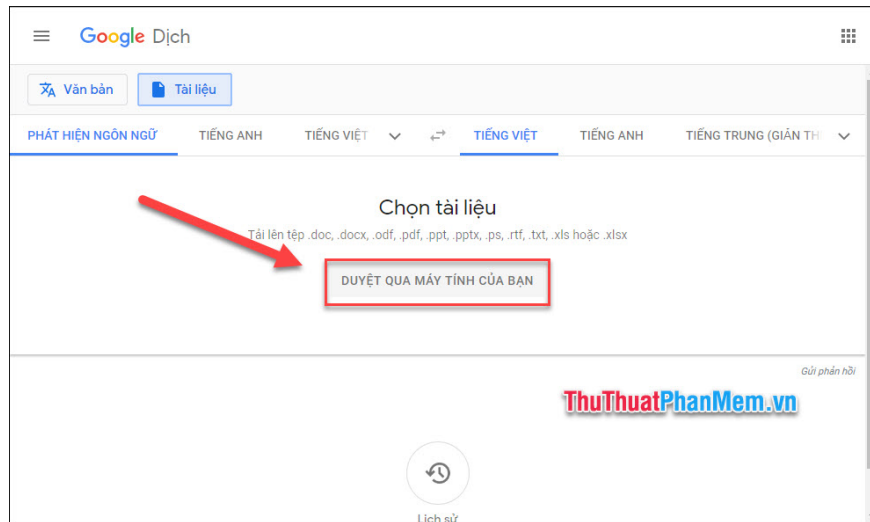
Google Dịch

Văn bản
Tài liệu

PHÁT HIỆN NGÔN NGỮ
TIẾNG ANH
TIẾNG VIỆT
TIẾNG VIỆT
TIẾNG ANH
TIẾNG TRUNG (GIẢN TH

Chọn tài liệu

Tải lên tệp .doc, .docx, .odf, .pdf, .ppt, .pptx, .ps, .rtf, .txt, .xls hoặc .xlsx

DUYỆT QUA MÁY TÍNH CỦA BẠN

Gửi phản hồi

ThuThuatPhanMem.vn

Lịch sử